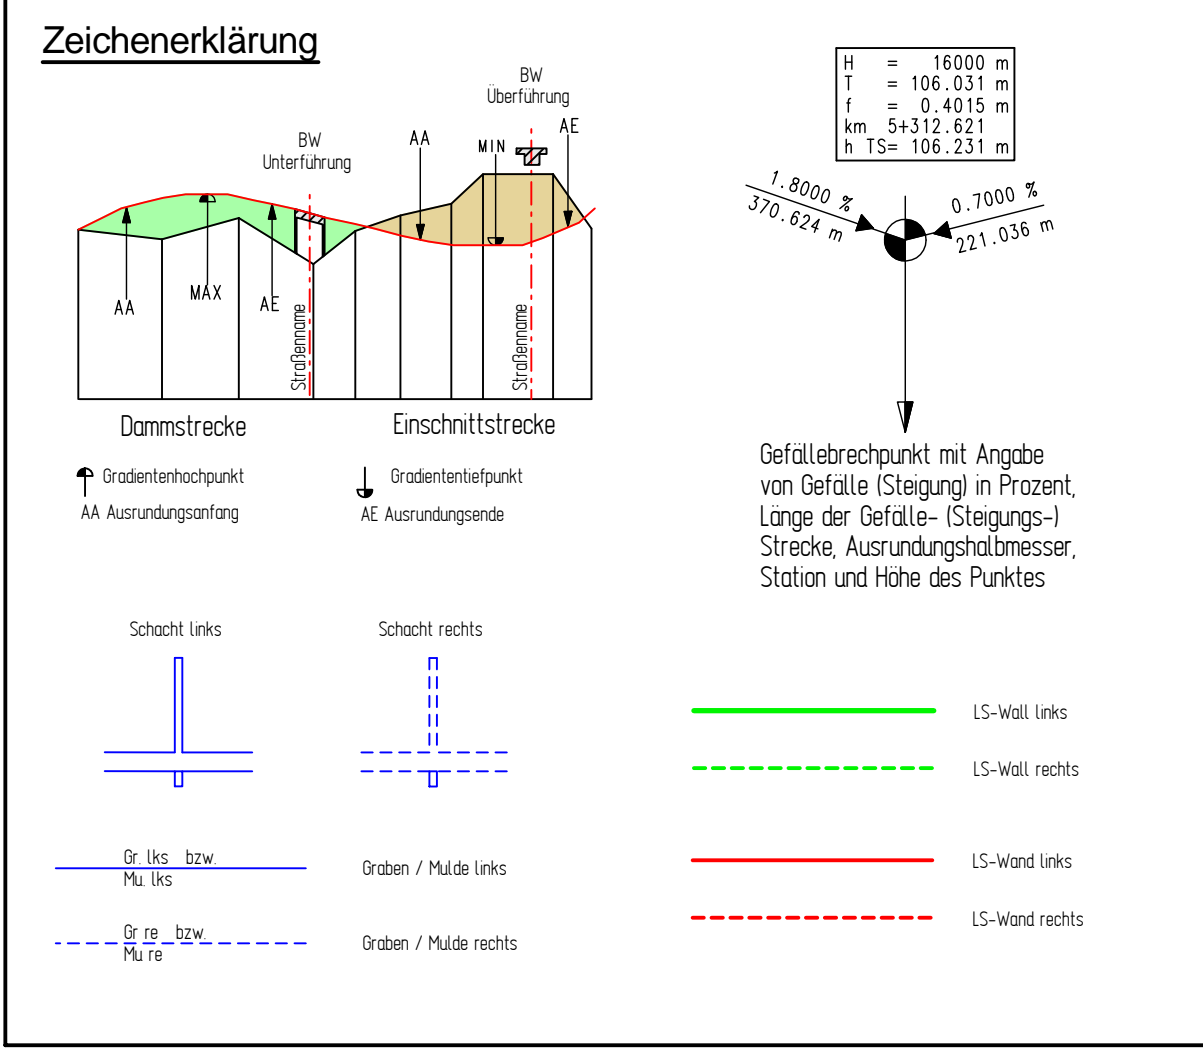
Zeichenerklärung

BW Überführung

BW Unterführung

AA

MIN

AE

AA

MAX

AE

Straßenname

Straßenname

Dammstrecke

Einschnittstrecke

Gradientenhochpunkt

AA Ausrundungsanfang

Gradiententiefpunkt

AE Ausrundungsende

| H | = | 16000 m |
|---|---|---|
| T | = | 106.031 m |
| f | = | 0.4015 m |
| km | 5+312.621 | |
| h TS= | 106.231 m | |

1.8000 %

370.624 m

0.7000 %

221.036 m

Gefällebrechpunkt mit Angabe von Gefälle (Steigung) in Prozent, Länge der Gefälle- (Steigungs-) Strecke, Ausrundungshalbmesser, Station und Höhe des Punktes

Schacht links

Schacht rechts

LS-Wall links

LS-Wall rechts

Gr. lks bzw. Mu. lks

Graben / Mulde links

LS-Wand links

Gr re bzw. Mu re

Graben / Mulde rechts

LS-Wand rechts